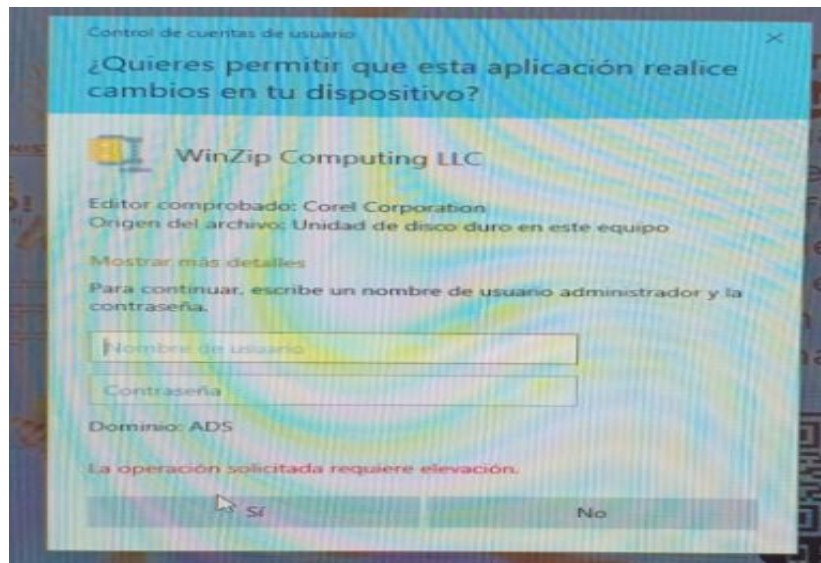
Control de cuentas de usuario

¿Quieres permitir que esta aplicación realice cambios en tu dispositivo?

WinZip Computing LLC

Editor comprobado: Corel Corporation
Origen del archivo: Unidad de disco duro en este equipo

Mostrar más detalles

Para continuar, escribe un nombre de usuario administrador y la contraseña.

Nombre de usuario

Contraseña

Dominio: ADS

La operación solicitada requiere elevación.

Sí

No